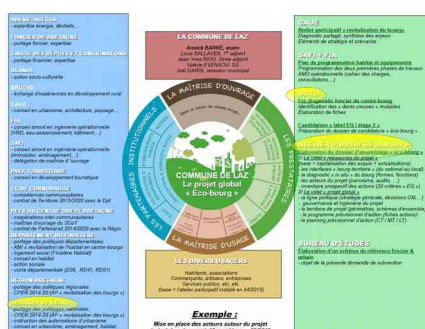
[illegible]
- expertise énergie, déchets,...

FONCIER DE BRETAGNE
- portage foncier, expertise

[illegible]
- portage financier, expertise

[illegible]
- action socio-culturelle

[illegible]
- échange d'expériences en développement rural

CAUE
- conseil en urbanisme, architecture, paysage

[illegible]
- conseil amont en ingénierie opérationnelle (VRD, eau-assainissement, bâtiment...)

SAFI
- conseil amont en ingénierie opérationnelle (immobilier, aménagement...)
- délégation de maîtrise d'ouvrage

PAYS TOURISTIQUE
- conseil en développement touristique

CC DE CORNOUAILLE
- compétences communautaires
- contrat de Territoire 2015/2020 avec le Dpt

PETR DU CENTRE OUEST BRETAGNE
- coopérations inter-communautaires
- maîtrise d'ouvrage du SCoT
- contrat de Partenariat 2014/2020 avec la Région

DÉPARTEMENT DU FINISTÈRE
- portage des politiques départementales
- AMI « revitalisation de l'habitat en centre-bourgs
- logement social (Finistère Habitat)
- conseil en habitat
- action sociale
- voirie départementale (D36, RD41, RD51)

RÉGION BRETAGNE
- portage des politiques régionales
- CPER 2014-20 (AP « revitalisation des bourgs »)

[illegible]
- CPER 2014-20 (AP « revitalisation des bourgs »)
- instruction des autorisations d'urbanisme
- conseil en urbanisme, aménagement, habitat

LA COMMUNE DE LAZ
Annick BARRÉ, maire
Louis SALLAVIN, 1er adjoint
Jean Yves RIOU, 2ème adjoint
Valérie EVENNOU, 3è
Joël GARIN, référent municipal

LA MAÎTRISE D'OUVRAGE

LES PARTENAIRES INSTITUTIONNELS

LES PRESTATAIRES

COMMUNE DE LAZ
Le projet global
« Éco-bourg »

LES DIVERS USAGERS
Habitants, associations
Commerçants, artisans, entreprises
Services publics, etc, etc
(base « l'atelier participatif initié en 04/2015)

CAUE
Atelier participatif « revitalisation du bourg »
Diagnostic partagé, synthèse des enjeux
Éléments de stratégie et scénarios

SAFI / PFIA
Plan de programmation habitat et équipements
Programmation des deux premières phases de travaux
AMO opérationnelle (cahier des charges, consultations,...)

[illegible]
Éco diagnostic foncier du centre-bourg
Identification des « dents creuses » mutables
Élaboration de fiches

Candidature « label EQ / étape 2 »
Préparation du dossier de candidature « éco-bourg »

ATELIER DE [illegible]
Élaboration du dossier d'assemblage « le schéma »
(« La lettre » ressources du projet
- base « capitalisation des acquis + actualisations)
- les interfaces « bourg-territoire » (du national au local)
- le diagnostic « in situ » du bourg (fiches, fonctions)
- les acteurs du projet (panorama, audits,...)
- inventaire prospectif des actions (20 critères + EQ)
2/ Le volet « projet global »
- le type politique (stratégie générale, décisions CM,...)
- gouvernance et ingénierie du projet
- le schéma de projet (géomatique, schémas d'ensemble,...)
- le programme prévisionnel d'action (fiches actions)
- le planning prévisionnel d'action (CT / MT / LT)

BUREAU D'ÉTUDES
Élaboration d'un schéma de référence foncier & urbain
- objet de la présente demande de subvention

Exemple :
Mise en place des acteurs autour du projet